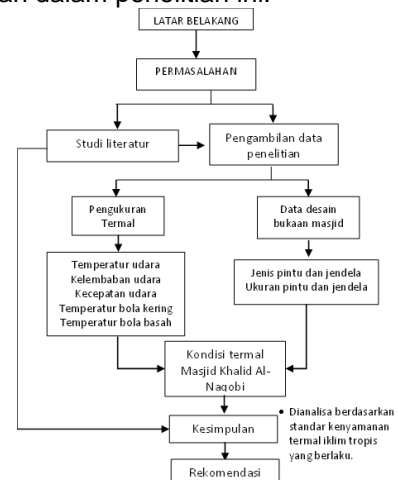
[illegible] dalam penelitian ini.

LATAR BELAKANG

PERMASALAHAN

Studi literatur

Pengambilan data penelitian

Pengukuran Termal

Data desain bukaan masjid

Temperatur udara
Kelembaban udara
Kecepatan udara
Temperatur bola kering
Temperatur bola basah

Jenis pintu dan jendela
Ukuran pintu dan jendela

Kondisi termal Masjid Khalid Al-Naqobi

Kesimpulan

• Dianalisa berdasarkan standar kenyamanan termal iklim tropis yang berlaku.

Rekomendasi